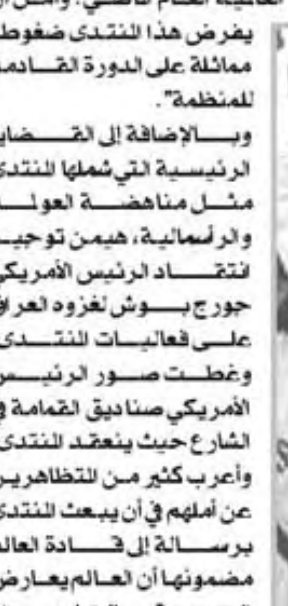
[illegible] العالمية العام الماضي. ومن ال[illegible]
يفرض هذا المنتدى ضغوط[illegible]
مماثلة على الدورة القـادم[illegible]
للمنظمة".

وبـالإضافة إلى القـضـاي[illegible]
الرئيسية التي شملها المنتدى
مثـل مناهضـة العولـ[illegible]
والرأسمالية، هيمن توجيـ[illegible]
انتقـاد الرئيس الأمريكي
جورج بـوش لغزوه العرا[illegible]
علـى فعاليـات المنتـدى
وغطـت صـور الرئيـس
الأمريكي صناديق القمامة في
الشارع حيث ينعقد المنتدى
وأعرب كثير من المتظاهري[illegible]
عن أملهم في أن يبعث المنتدى
برسـالة إلى قـادة العال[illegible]
مضمونها أن العالم يعارض
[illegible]